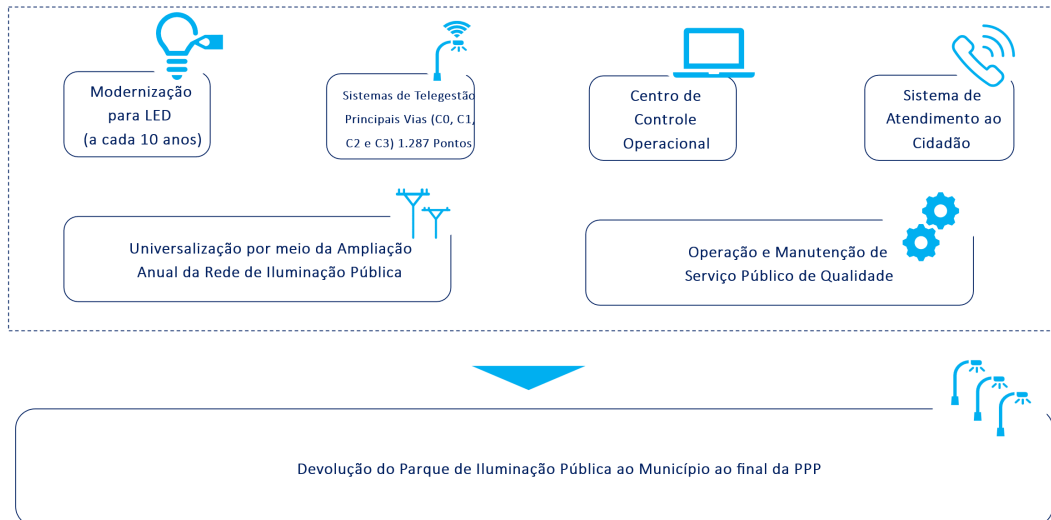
Modernização para LED (a cada 10 anos)

Sistemas de Telegestão Principais Vias (C0, C1, C2 e C3) 1.287 Pontos

Centro de Controle Operacional

Sistema de Atendimento ao Cidadão

Universalização por meio da Ampliação Anual da Rede de Iluminação Pública

Operação e Manutenção de Serviço Público de Qualidade

Devolução do Parque de Iluminação Pública ao Município ao final da PPP